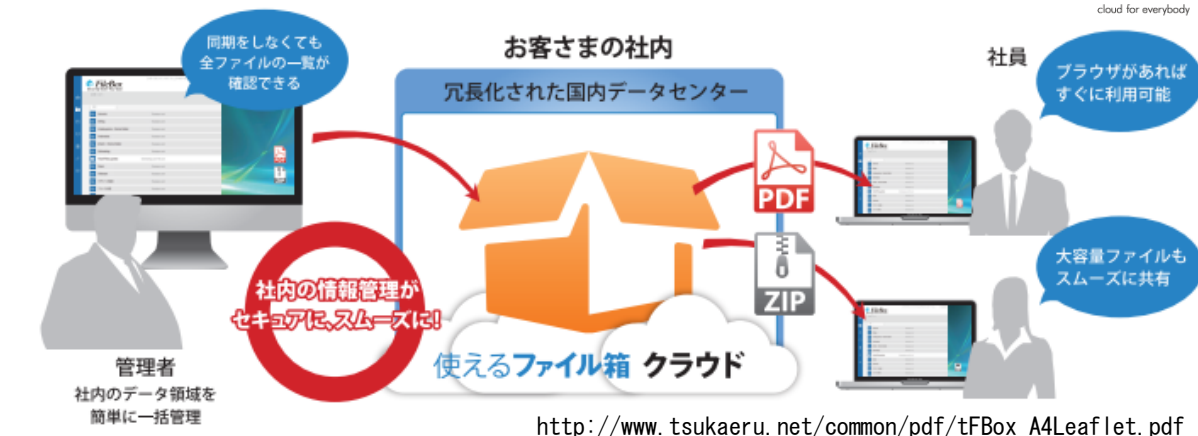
cloud for everybody

同期をしなくても全ファイルの一覧が確認できる

お客さまの社内

冗長化された国内データセンター

社員

ブラウザがあればすぐに利用可能

PDF

ZIP

大容量ファイルもスムーズに共有

社内の情報管理がセキュアに、スムーズに!

使えるファイル箱 クラウド

管理者
社内のデータ領域を簡単に一括管理

http://www.tsukaeru.net/common/pdf/tFBox_A4Leaflet.pdf